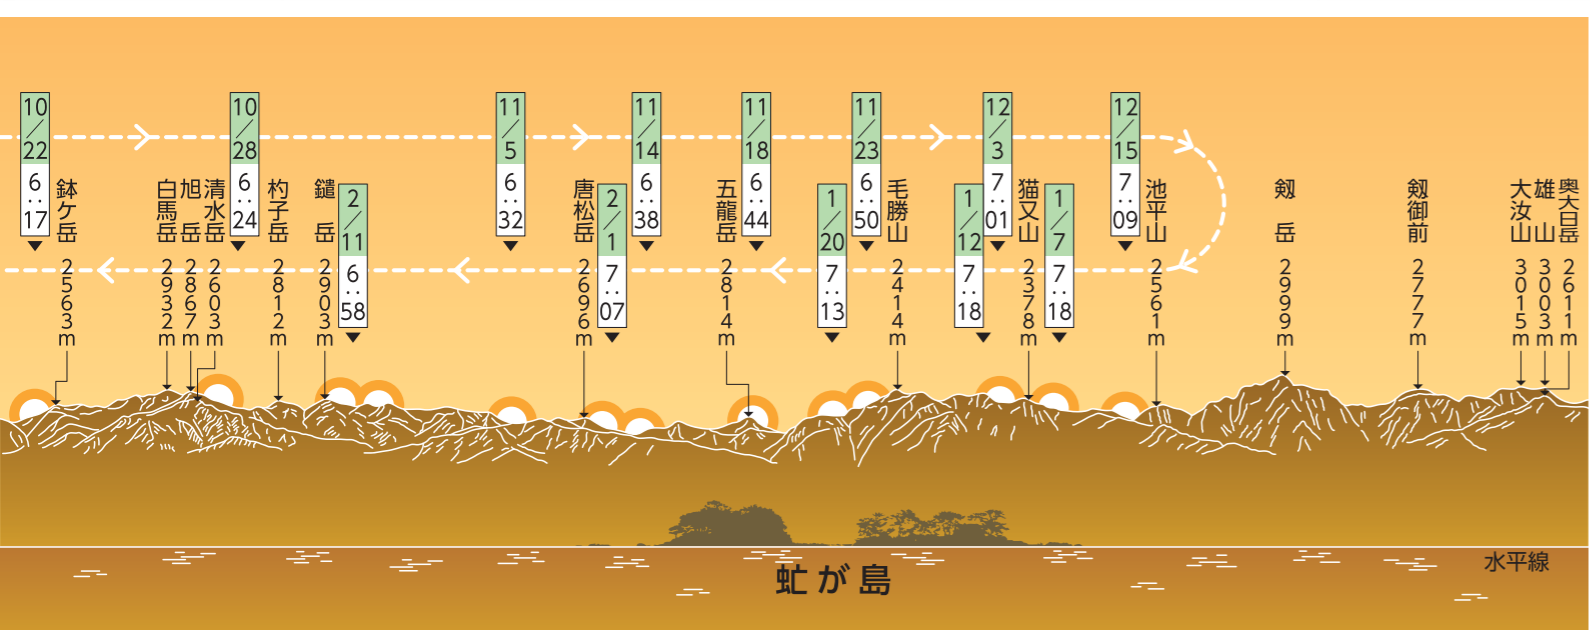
10/22 6:17
鉢ケ岳 2563m

白馬岳 2932m
旭岳 2867m
清水岳 2603m
10/28 6:24

杓子岳 2812m

鑓岳 2903m
2/11 6:58

11/5 6:32

唐松岳 2696m
2/1 7:07

11/14 6:38

五龍岳 2814m
11/18 6:44

1/20 7:13

11/23 6:50
毛勝山 2414m

12/3 7:01
1/12 7:18
猫又山 2378m
1/7 7:18

12/15 7:09
池平山 2561m

剱岳 2999m

剱御前 2777m

大汝山 3015m
雄山 3003m
奥大日岳 2611m

虻が島
水平線